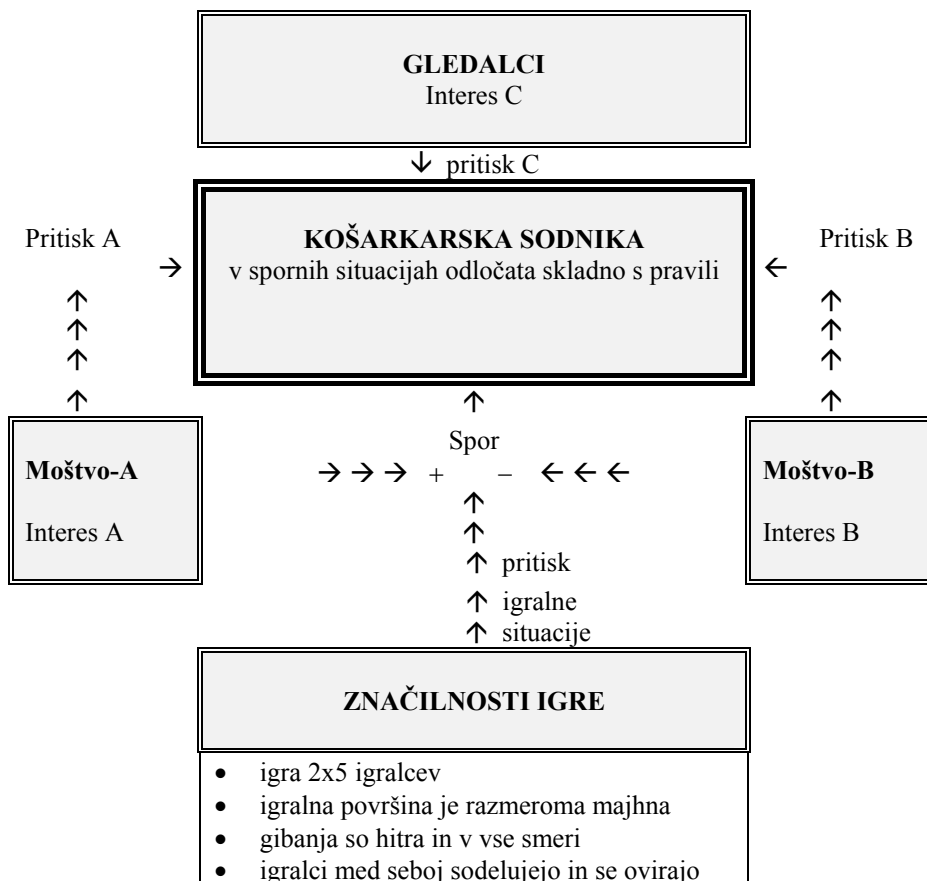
GLEDALCI
Interes C

↓ pritisk C

Pritisk A →

KOŠARKARSKA SODNIKA
v spornih situacijah odločata skladno s pravili

← Pritisk B

Moštvo-A

Interes A

Spor
→ → → + − ← ← ←

↑ pritisk
↑ igralne
↑ situacije

Moštvo-B

Interes B

ZNAČILNOSTI IGRE

- igra 2x5 igralcev
- igralna površina je razmeroma majhna
- gibanja so hitra in v vse smeri
- igralci med seboj sodelujejo in se ovirajo